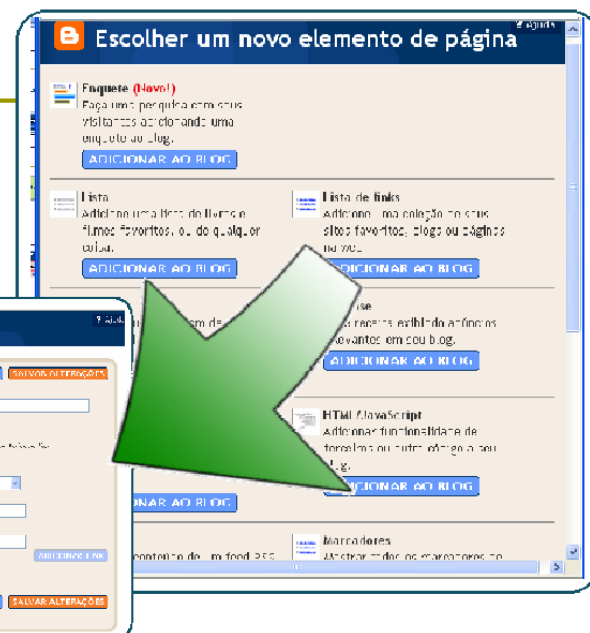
? Ajuda

Escolher um novo elemento de página

Enquete (Novo!)
Faça uma pesquisa com seus visitantes adicionando uma enquete ao blog.
ADICIONAR AO BLOG

Lista
Adicione uma lista de livros e filmes favoritos, ou de qualquer coisa.
ADICIONAR AO BLOG

Lista de links
Adicione uma coleção de seus sites favoritos, blogs ou páginas da web.
ADICIONAR AO BLOG

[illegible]m de

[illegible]se
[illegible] receita exibindo anúncios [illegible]evantes em seu blog.
ADICIONAR AO BLOG

HTML/JavaScript
Adicione funcionalidade de terceiros ou outro código ao seu blog.
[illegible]DICIONAR AO BLOG

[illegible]NAR AO BLOG

Marcadores
Mostrar todos os marcadores no

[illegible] conteúdo de um feed RSS

? Ajuda

SALVAR ALTERAÇÕES

ADICIONAR LINK

SALVAR ALTERAÇÕES